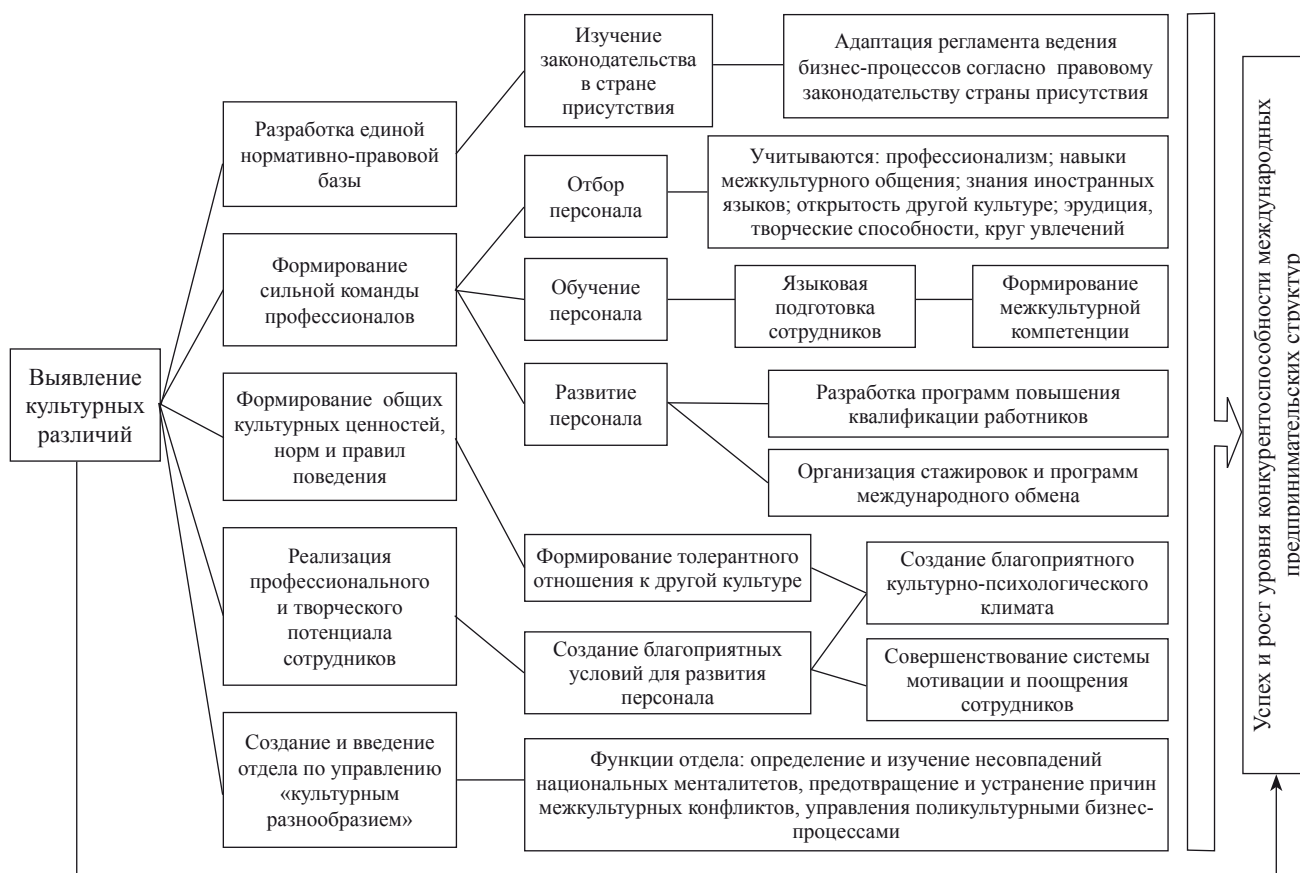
Выявление культурных различий

Разработка единой нормативно-правовой базы

Формирование сильной команды профессионалов

Формирование общих культурных ценностей, норм и правил поведения

Реализация профессионального и творческого потенциала сотрудников

Создание и введение отдела по управлению «культурным разнообразием»

Изучение законодательства в стране присутствия

Адаптация регламента ведения бизнес-процессов согласно правовому законодательству страны присутствия

Отбор персонала

Учитываются: профессионализм; навыки межкультурного общения; знания иностранных языков; открытость другой культуре; эрудиция, творческие способности, круг увлечений

Обучение персонала

Языковая подготовка сотрудников

Формирование межкультурной компетенции

Развитие персонала

Разработка программ повышения квалификации работников

Организация стажировок и программ международного обмена

Формирование толерантного отношения к другой культуре

Создание благоприятных условий для развития персонала

Создание благоприятного культурно-психологического климата

Совершенствование системы мотивации и поощрения сотрудников

Функции отдела: определение и изучение несовпадений национальных менталитетов, предотвращение и устранение причин межкультурных конфликтов, управления поликультурными бизнес-процессами

Успех и рост уровня конкурентоспособности международных предпринимательских структур